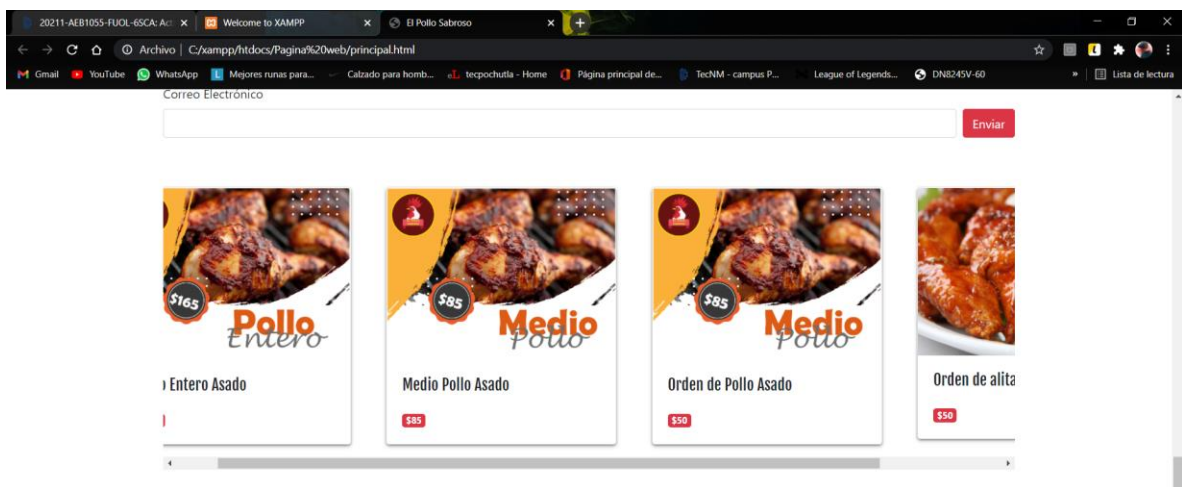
20211-AEB1055-FUOL-6SCA: Ac ×
Welcome to XAMPP ×
El Pollo Sabroso ×
+

Archivo | C:/xampp/htdocs/Pagina%20web/principal.html

Gmail YouTube WhatsApp Mejores runas para... Calzado para homb... tecpochutla - Home Página principal de... TecNM - campus P... League of Legends... DN8245V-60 » Lista de lectura

Correo Electrónico

Enviar

$165 Pollo Entero

Entero Asado

$85 Medio Pollo

Medio Pollo Asado

$85

$85 Medio Pollo

Orden de Pollo Asado

$50

Orden de alita

$50